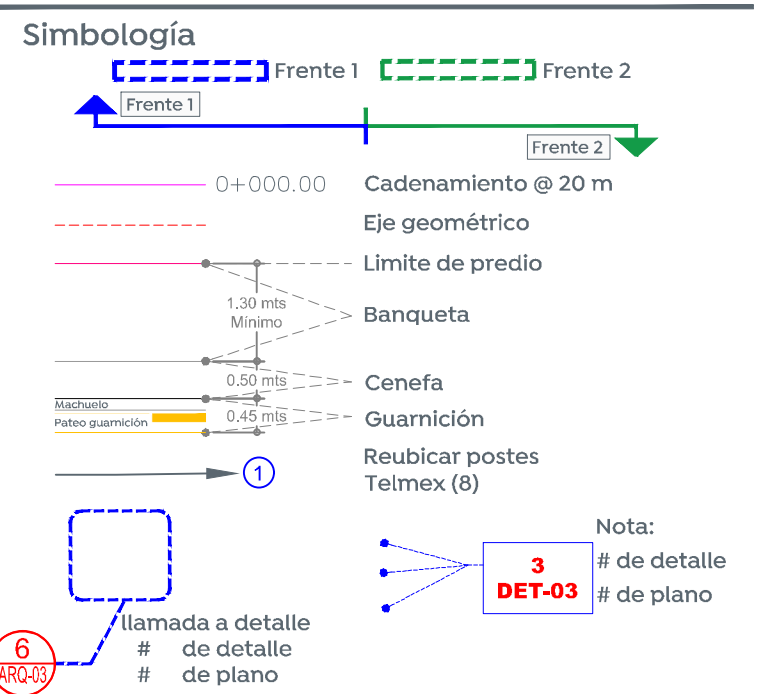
Simbología

Frente 1 Frente 2

Frente 1

Frente 2

0+000.00 Cadenamiento @ 20 m

Eje geométrico

Limite de predio

1.30 mts
Mínimo

Banqueta

0.50 mts Cenefa

Machuelo
Pateo guarnición

0.45 mts Guarnición

1 Reubicar postes Telmex (8)

Nota:
3
DET-03
# de detalle
# de plano

llamada a detalle
# de detalle
# de plano

6
ARQ-03